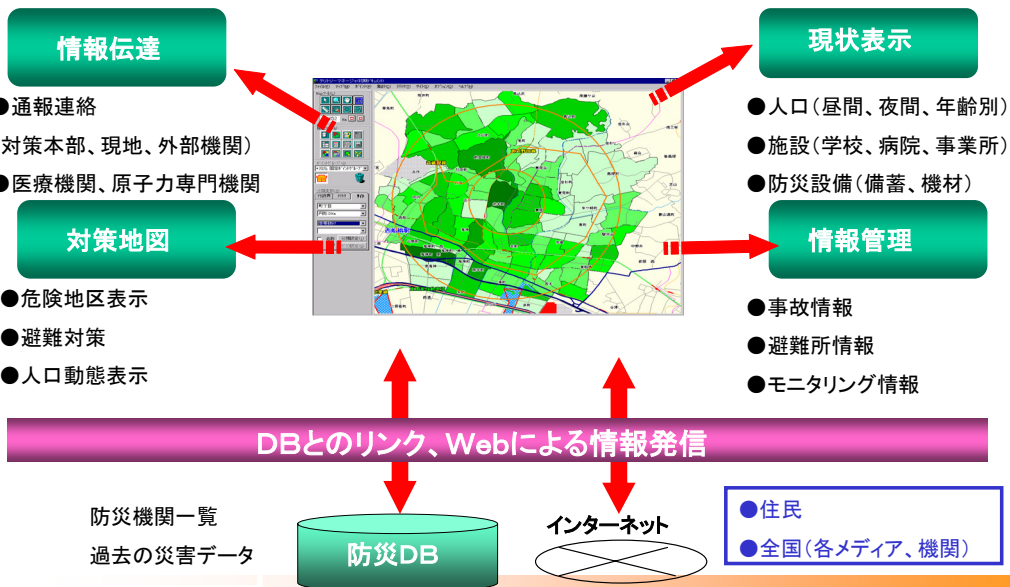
情報伝達

●通報連絡

対策本部、現地、外部機関）

●医療機関、原子力専門機関

現状表示

●人口（昼間、夜間、年齢別）

●施設（学校、病院、事業所）

●防災設備（備蓄、機材）

対策地図

●危険地区表示

●避難対策

●人口動態表示

情報管理

●事故情報

●避難所情報

●モニタリング情報

DBとのリンク、Webによる情報発信

防災機関一覧

過去の災害データ

防災DB

インターネット

●住民

●全国（各メディア、機関）